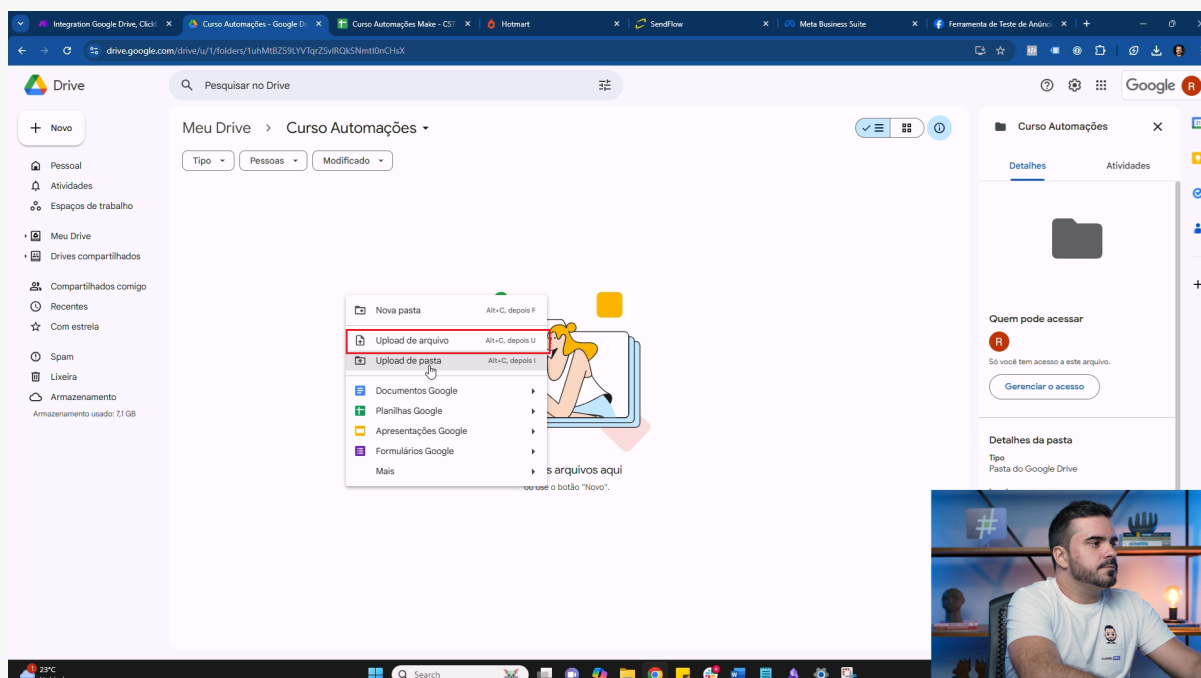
Integration Google Drive, Click | Curso Automações - Google Dr | Curso Automações Make - CST | Hotmart | SendFlow | Meta Business Suite | Ferramenta de Teste de Anúnc

drive.google.com/drive/u/1/folders/1uhMtBZ59LYVTqrZSvlRQkSNmtl0nCHsX

Drive

Pesquisar no Drive

Google

Novo

Pessoal
Atividades
Espaços de trabalho

Meu Drive
Drives compartilhados

Compartilhados comigo
Recentes
Com estrela

Spam
Lixeira
Armazenamento
Armazenamento usado: 7,1 GB

Meu Drive > Curso Automações

Tipo
Pessoas
Modificado

Nova pasta Alt+C, depois F
Upload de arquivo Alt+C, depois U
Upload de pasta Alt+C, depois I
Documentos Google
Planilhas Google
Apresentações Google
Formulários Google
Mais

s arquivos aqui
ou use o botão "Novo".

Curso Automações

Detalhes
Atividades

Quem pode acessar
R
Só você tem acesso a este arquivo.
Gerenciar o acesso

Detalhes da pasta
Tipo
Pasta do Google Drive

23°C

Search